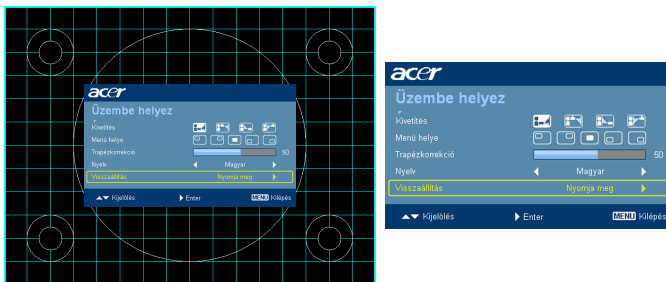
acer
Üzembe helyez
Kivetítés
Menü helye
Trapézkorrekció 50
Nyelv Magyar
Visszaállítás Nyomja meg
Kijelölés Enter MENU Kilépés

acer
Üzembe helyez
Kivetítés
Menü helye
Trapézkorrekció 50
Nyelv Magyar
Visszaállítás Nyomja meg
Kijelölés Enter MENU Kilépés